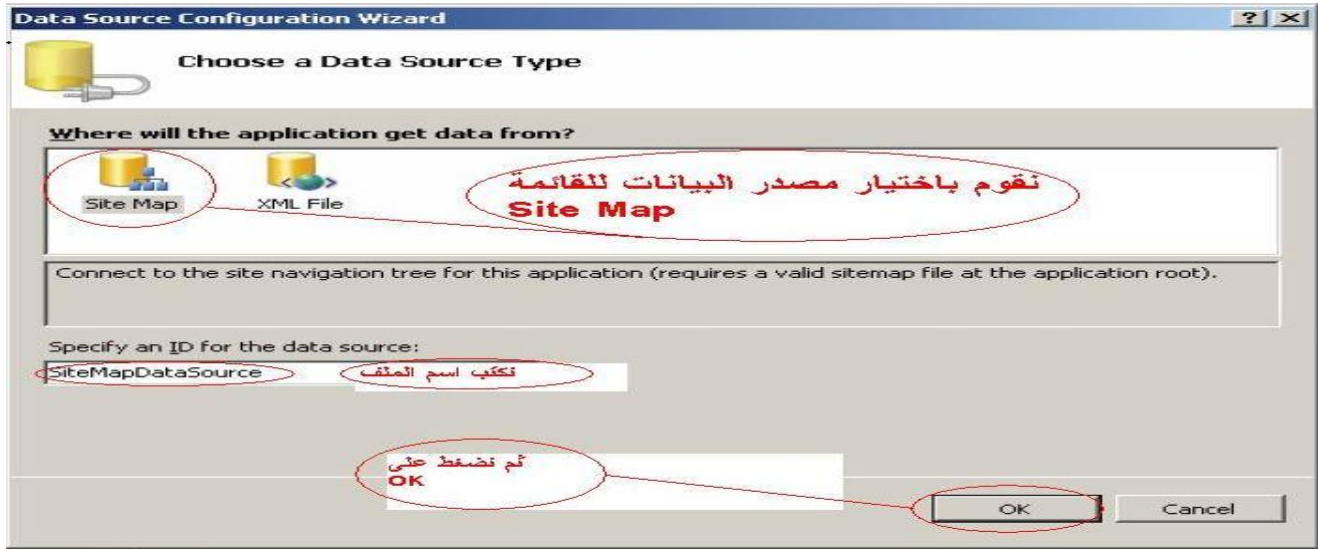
Data Source Configuration Wizard
? X

Choose a Data Source Type

Where will the application get data from?

Site Map
XML File

نقوم باختيار مصدر البيانات للقائمة
Site Map

Connect to the site navigation tree for this application (requires a valid sitemap file at the application root).

Specify an ID for the data source:
SiteMapDataSource
نكتب اسم الملف

ثم نضغط على
OK

OK
Cancel